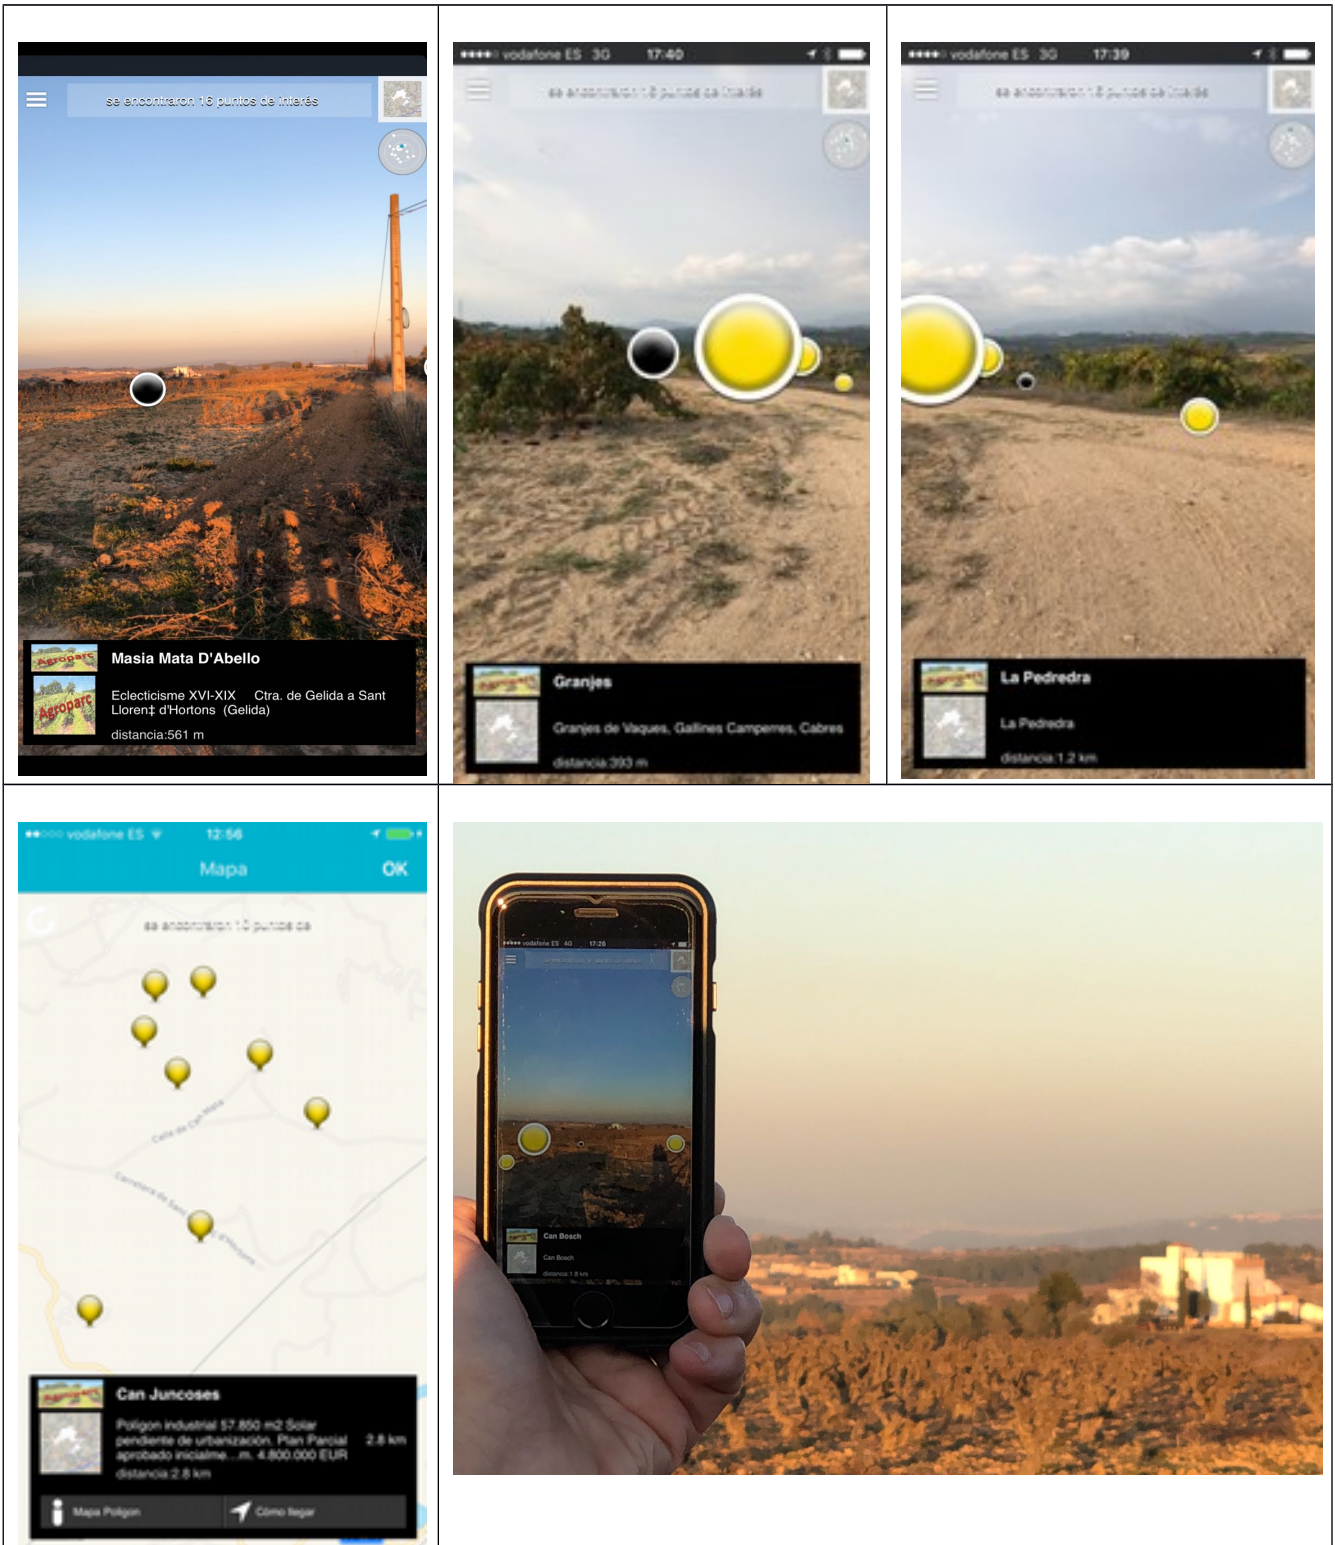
se encontraron 16 puntos de interés

Agroparc

Masia Mata D'Abello

Eclecticisme XVI-XIX Ctra. de Gelida a Sant Llorenç d'Hortons (Gelida)

distancia:561 m

vodafone ES 3G 17:40

se encontraron 16 puntos de interés

Granjes

Granjes de Vaques, Gallines Camperes, Cabres

distancia:393 m

vodafone ES 3G 17:39

se encontraron 16 puntos de interés

La Pedredra

La Pedredra

distancia:1.2 km

vodafone ES 12:56

Mapa

OK

se encontraron 16 puntos de

Calle de Can Mata

Carretera de Sant Llorenç d'Hortons

Can Juncoses

Poligon industrial 57.850 m2 Solar pendiente de urbanización. Plan Parcial aprobado inicialme...m. 4.800.000 EUR 2.8 km

distancia:2.8 km

Mapa Poligon

Cómo llegar

vodafone ES 4G 17:26

Can Bosch

Can Bosch

distancia:1.8 km